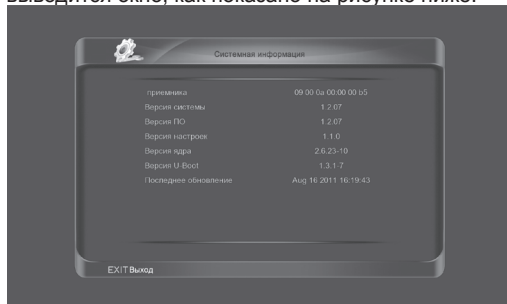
выводится окно, как показано на рисунке ниже.

Системная информация

| приемника | 09 00 0a 00:00:00:b5 |
|---|---|
| Версия системы | 1.2.07 |
| Версия ПО | 1.2.07 |
| Версия настроек | 1.1.0 |
| Версия ядра | 2.6.23-10 |
| Версия U-Boot | 1.3.1-7 |
| Последнее обновление | Aug 16 2011 16:19:43 |

EXIT Выход